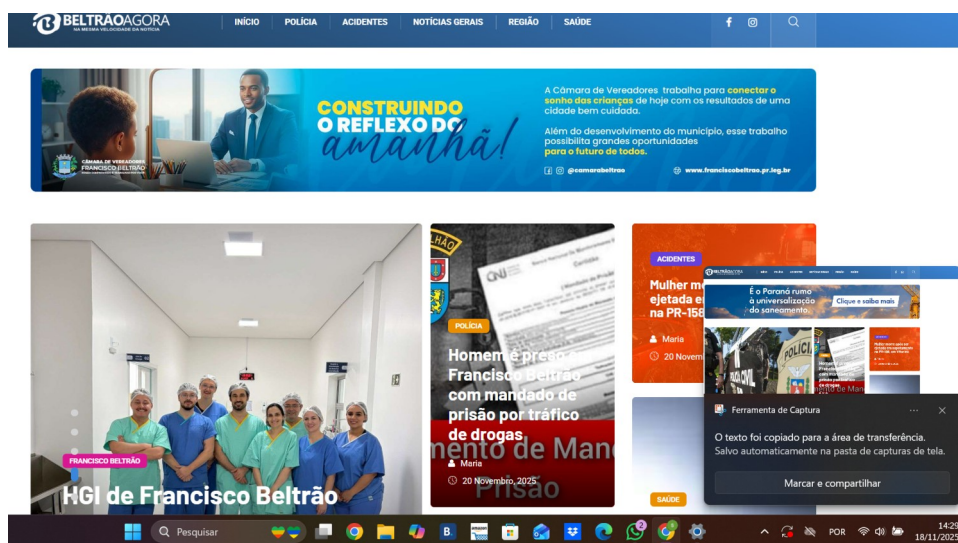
BELTRÃOAGORA
NA MESMA VELOCIDADE DA NOTÍCIA

INÍCIO POLÍCIA ACIDENTES NOTÍCIAS GERAIS REGIÃO SAÚDE

CONSTRUINDO O REFLEXO DO amanhã!

CÂMARA DE VEREADORES FRANCISCO BELTRÃO

A Câmara de Vereadores trabalha para conectar o sonho das crianças de hoje com os resultados de uma cidade bem cuidada.

Além do desenvolvimento do município, esse trabalho possibilita grandes oportunidades para o futuro de todos.

@camarabeltrao www.franciscobeltrao.pr.leg.br

FRANCISCO BELTRÃO
HGI de Francisco Beltrão

POLÍCIA
Homem é preso em Francisco Beltrão com mandado de prisão por tráfico de drogas
Maria
20 Novembro, 2025

ACIDENTES
Mulher m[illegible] ejetada e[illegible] na PR-158
Maria
20 Novem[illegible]

SAÚDE

É o Paraná rumo à universalização do saneamento.
Clique e saiba mais

Ferramenta de Captura
O texto foi copiado para a área de transferência.
Salvo automaticamente na pasta de capturas de tela.
Marcar e compartilhar

Pesquisar
POR
14:29
18/11/2025